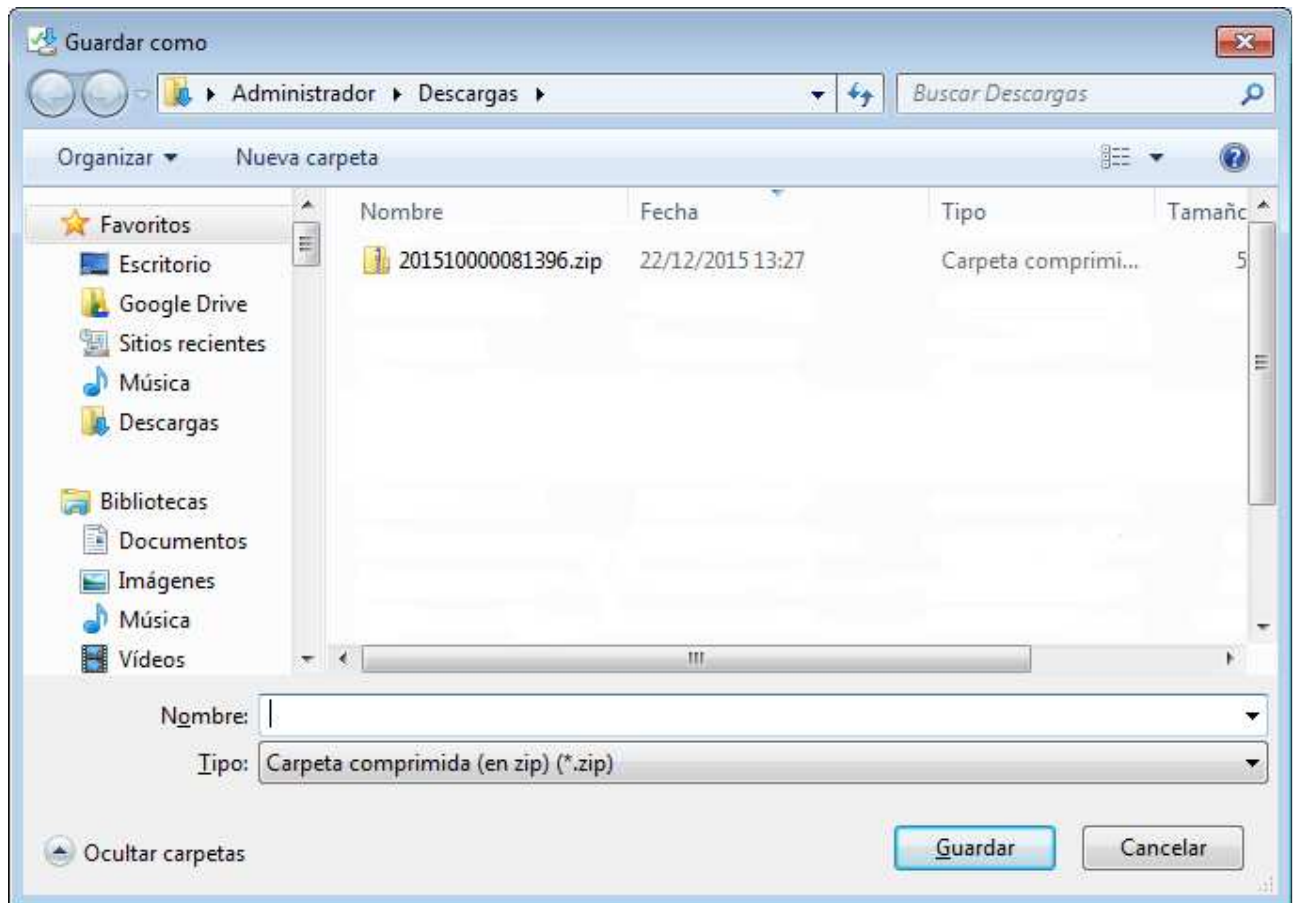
Guardar como

Administrador ▸ Descargas ▸

Buscar Descargas

Organizar ▾ Nueva carpeta

Favoritos
Escritorio
Google Drive
Sitios recientes
Música
Descargas

Bibliotecas
Documentos
Imágenes
Música
Vídeos

| Nombre | Fecha | Tipo | Tamañc |
|---|---|---|---|
| 201510000081396.zip | 22/12/2015 13:27 | Carpeta comprimi... | 5 |

Nombre:

Tipo: Carpeta comprimida (en zip) (*.zip)

Ocultar carpetas

Guardar

Cancelar